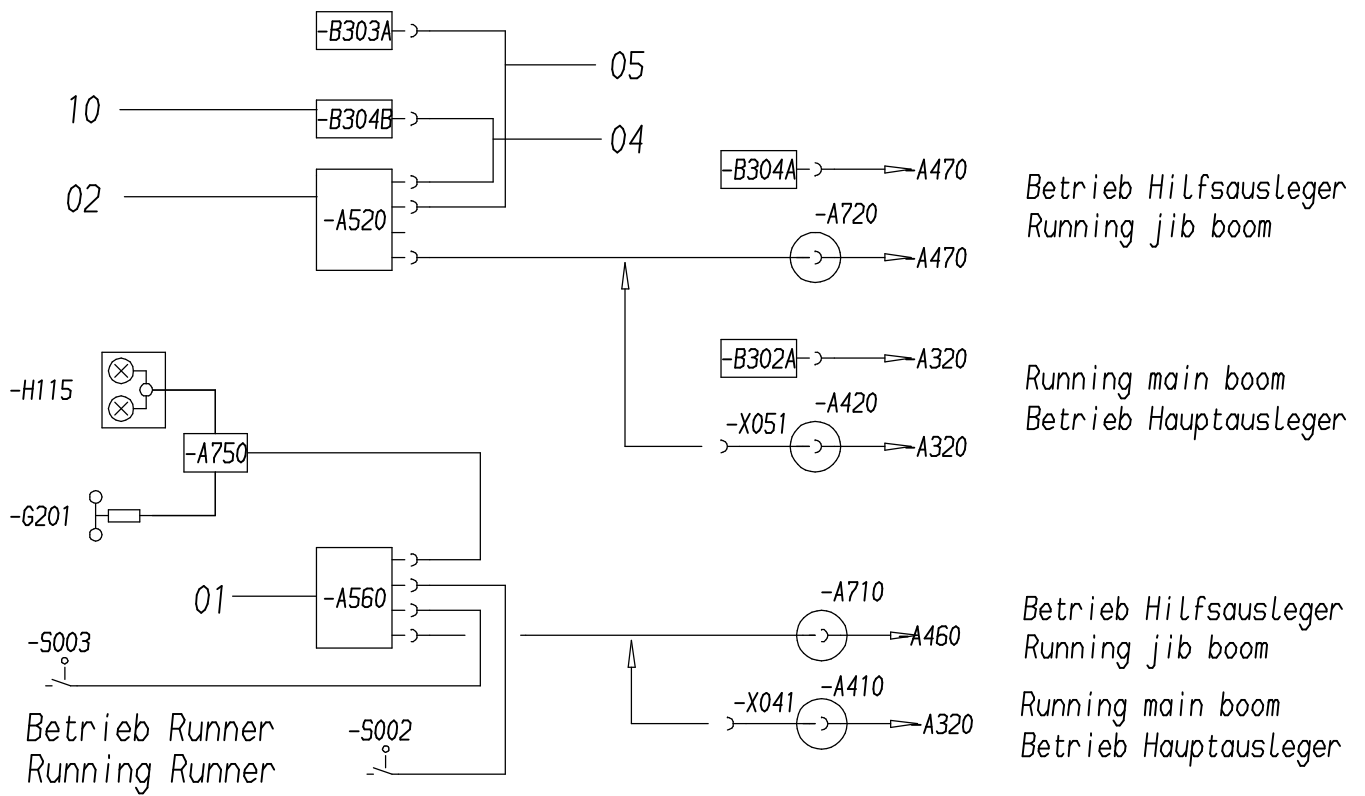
-B303A
05
10
-B304B
04
02
-A520
-B304A
A470
Betrieb Hilfsausleger
Running jib boom
-A720
A470
-B302A
A320
Running main boom
Betrieb Hauptausleger
-H115
-A420
-X051
A320
-A750
-G201
-A560
01
-A710
Betrieb Hilfsausleger
Running jib boom
A460
-S003
-X041
-A410
Running main boom
Betrieb Hauptausleger
A320
Betrieb Runner
Running Runner
-S002